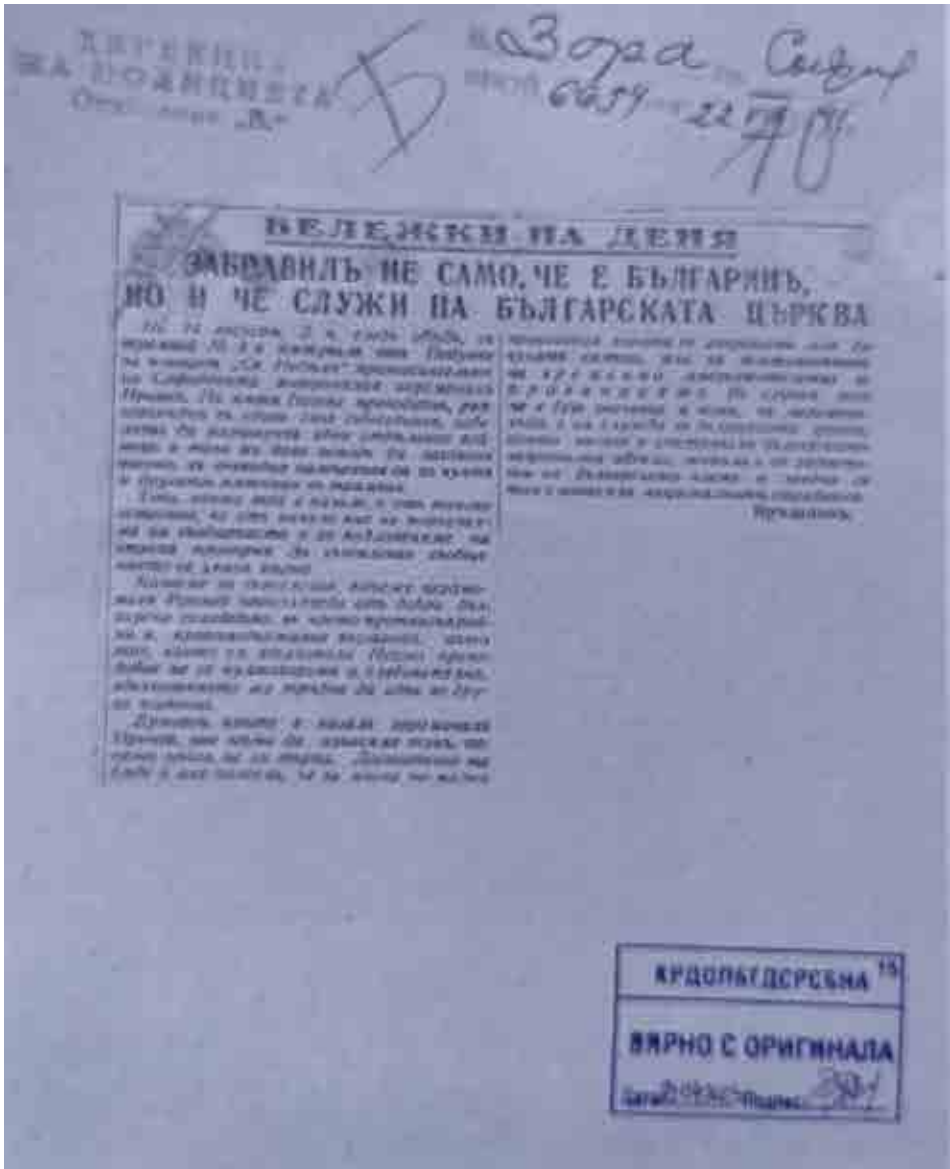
АГЕНЦИЯ
НА ПОЛИЦИЯТА
Отдѣление „В"

Б

Зора Софияр
6659 22 VII 40

БЕЛЕЖКИ НА ДЕНЯ

ЗАБРАВИЛЪ НЕ САМО, ЧЕ Е БЪЛГАРИНЪ, НО И ЧЕ СЛУЖИ НА БЪЛГАРСКАТА ЦЪРКВА

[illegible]

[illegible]

Ярославъ.

КРДОПЬГДСРЕБНА 15

ВЯРНО С ОРИГИНАЛА

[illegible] Подпис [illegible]